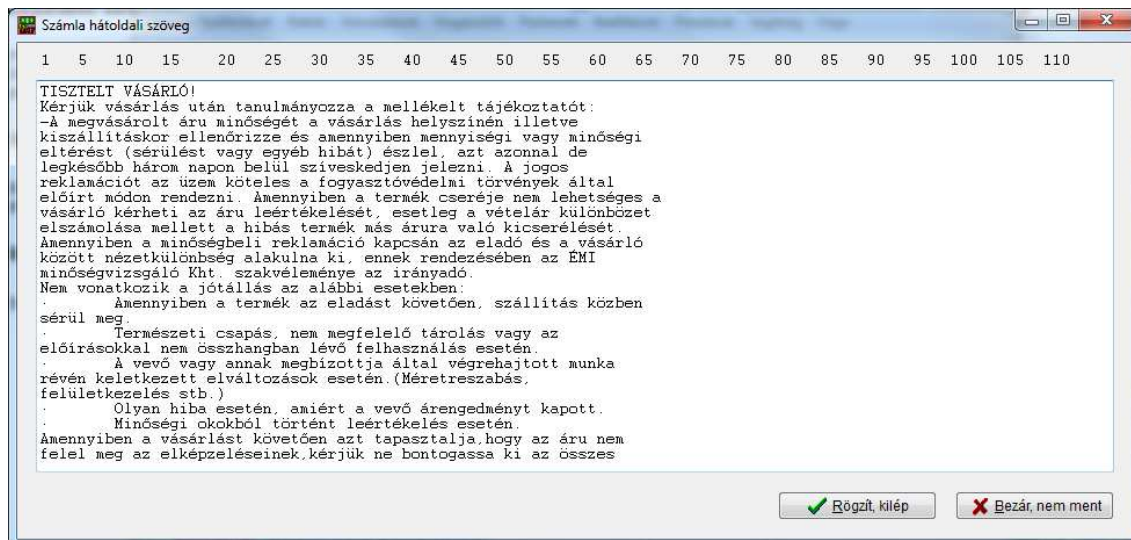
Számla hátoldali szöveg

1 5 10 15 20 25 30 35 40 45 50 55 60 65 70 75 80 85 90 95 100 105 110

TISZTELT VÁSÁRLÓ!
Kérjük vásárlás után tanulmányozza a mellékelt tájékoztatót:
-A megvásárolt áru minőségét a vásárlás helyszínén illetve kiszállításkor ellenőrizze és amennyiben mennyiségi vagy minőségi eltérést (sérülést vagy egyéb hibát) észlel, azt azonnal de legkésőbb három napon belül szíveskedjen jelezni. A jogos reklamációt az üzem köteles a fogyasztóvédelmi törvények által előírt módon rendezni. Amennyiben a termék cseréje nem lehetséges a vásárló kérheti az áru leértékelését, esetleg a vételár különbözet elszámolása mellett a hibás termék más árura való kicserélését. Amennyiben a minőségbeli reklamáció kapcsán az eladó és a vásárló között nézetkülönbség alakulna ki, ennek rendezésében az ÉMI minőségvizsgáló Kht. szakvéleménye az irányadó.
Nem vonatkozik a jótállás az alábbi esetekben:
· Amennyiben a termék az eladást követően, szállítás közben sérül meg.
· Természeti csapás, nem megfelelő tárolás vagy az előírásokkal nem összhangban lévő felhasználás esetén.
· A vevő vagy annak megbízottja által végrehajtott munka révén keletkezett elváltozások esetén.(Méretreszabás, felületkezelés stb.)
· Olyan hiba esetén, amiért a vevő árengedményt kapott.
· Minőségi okokból történt leértékelés esetén.
Amennyiben a vásárlást követően azt tapasztalja,hogy az áru nem felel meg az elképzeléseinek,kérjük ne bontogassa ki az összes

Rögzít, kilép
Bezár, nem ment